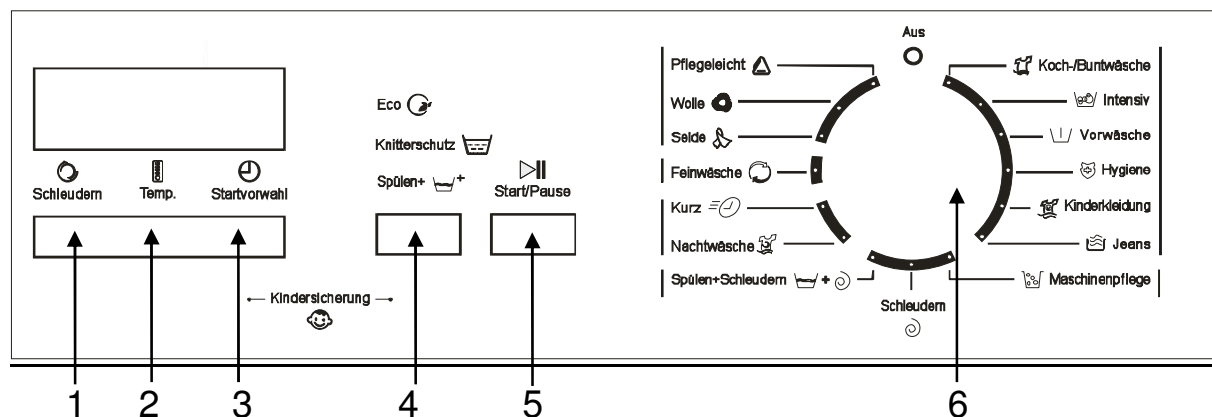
Schleudern
Temp.
Startvorwahl

Eco
Knitterschutz
Spülen+
Start/Pause

← Kindersicherung →

Aus
Pflegeleicht
Wolle
Seide
Feinwäsche
Kurz
Nachtwäsche
Spülen+Schleudern
Schleudern
Koch-/Buntwäsche
Intensiv
Vorwäsche
Hygiene
Kinderkleidung
Jeans
Maschinenpflege

1 2 3 4 5 6